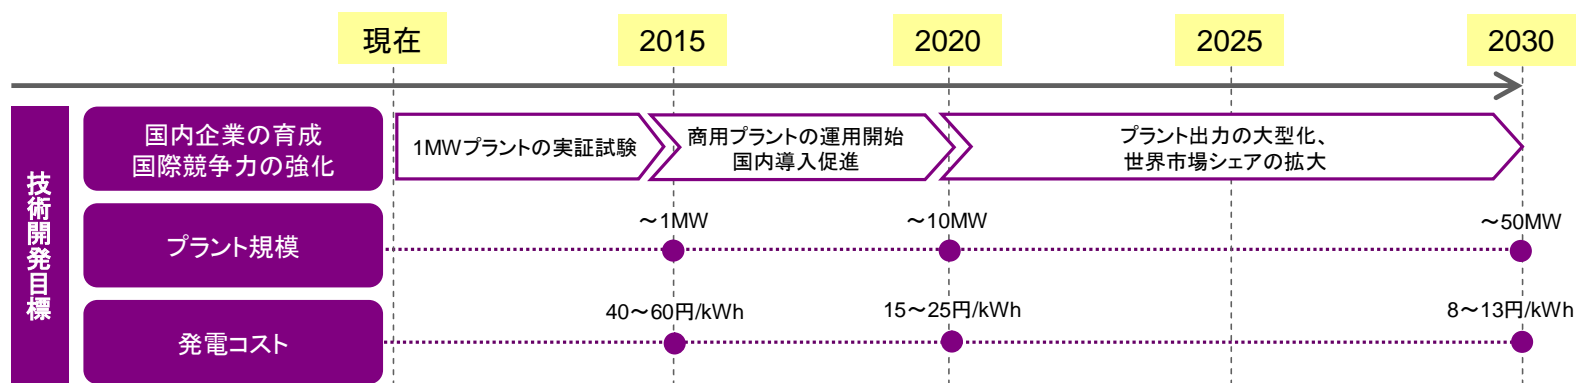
現在
2015
2020
2025
2030

技術開発目標

国内企業の育成
国際競争力の強化

1MWプラントの実証試験

商用プラントの運用開始
国内導入促進

プラント出力の大型化、
世界市場シェアの拡大

プラント規模

～1MW
～10MW
～50MW

発電コスト

40～60円/kWh
15～25円/kWh
8～13円/kWh